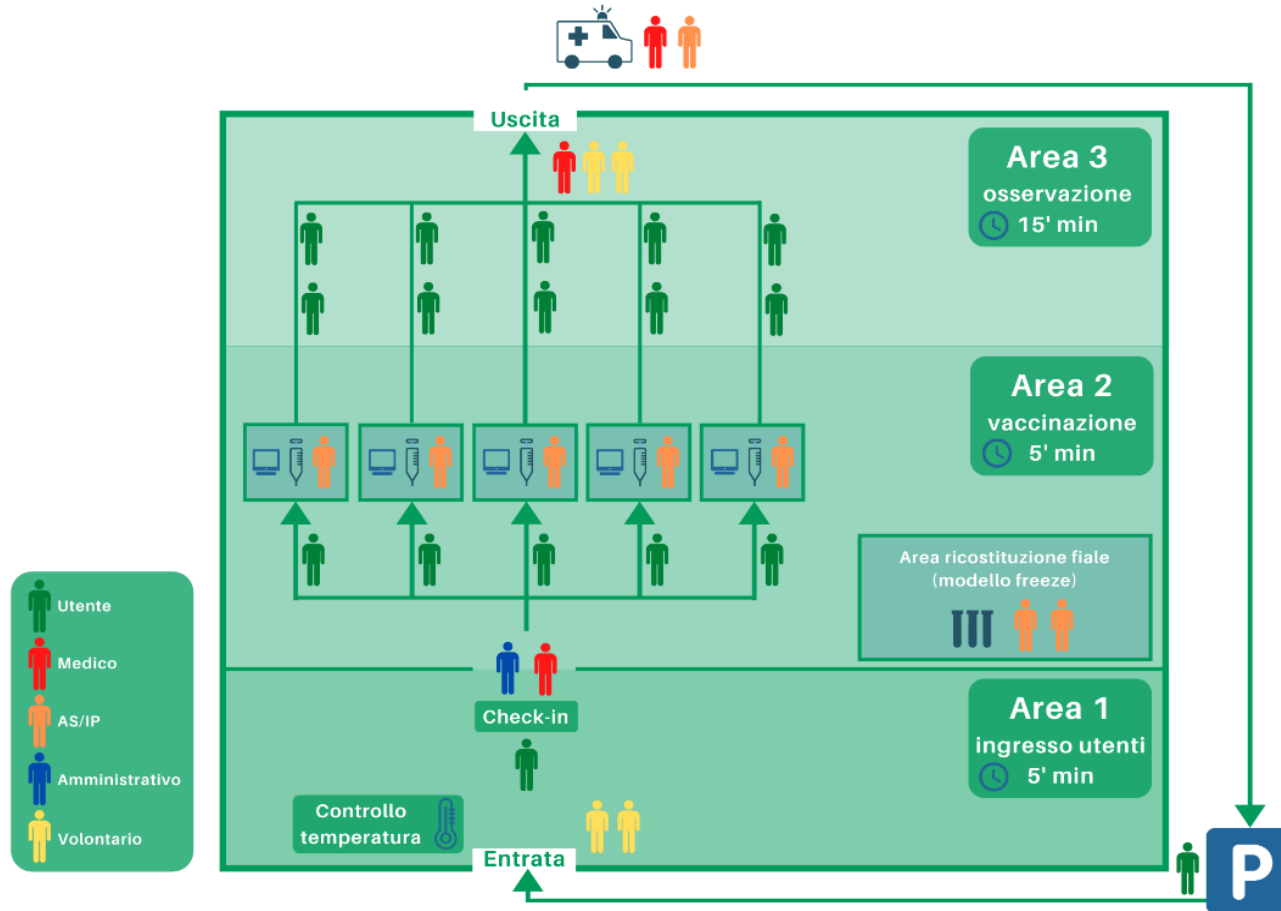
Uscita

Area 3
osservazione
15' min

Area 2
vaccinazione
5' min

Area ricostituzione fiale
(modello freeze)

Utente
Medico
AS/IP
Amministrativo
Volontario

Check-in

Area 1
ingresso utenti
5' min

Controllo temperatura

Entrata

P